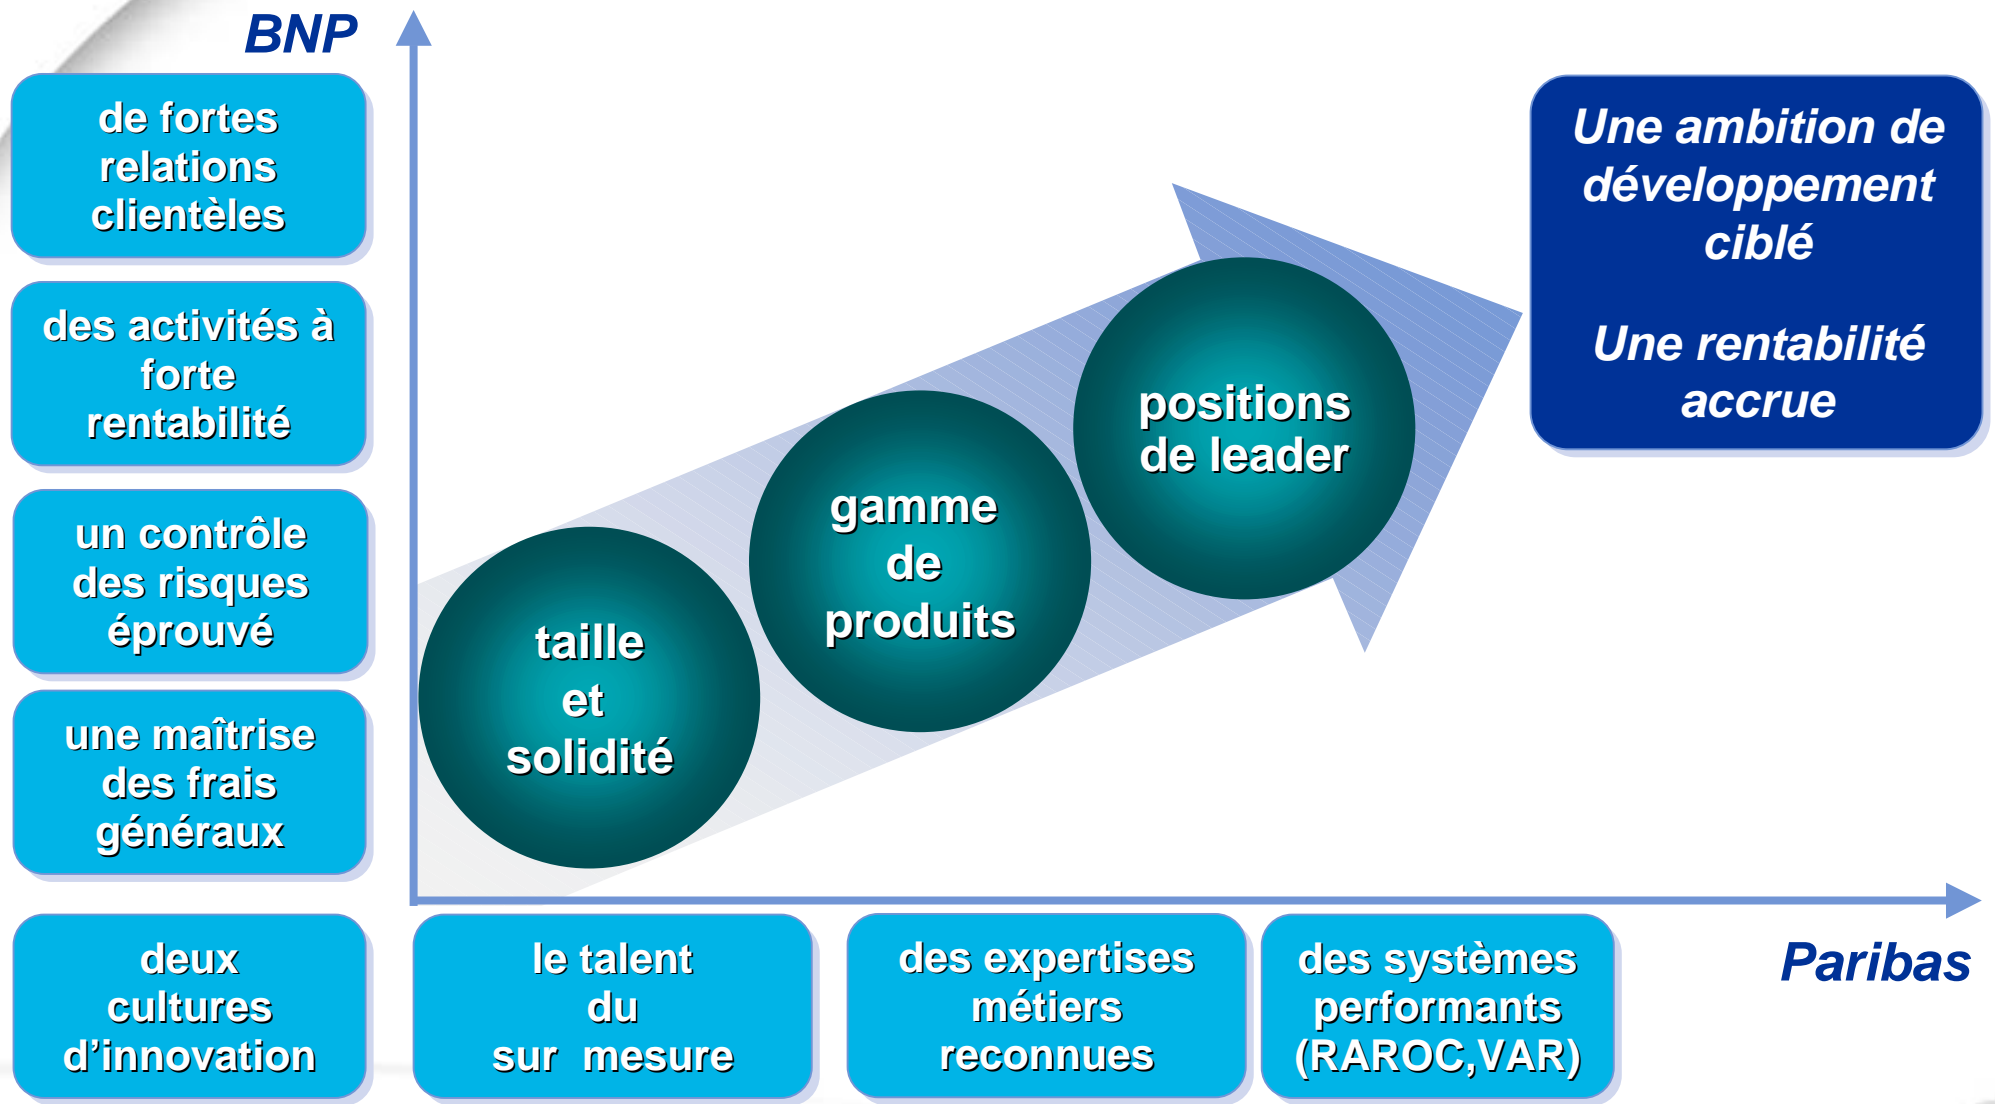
BNP

de fortes relations clientèles

des activités à forte rentabilité

un contrôle des risques éprouvé

une maîtrise des frais généraux

deux cultures d'innovation

taille et solidité

gamme de produits

positions de leader

Une ambition de développement ciblé

Une rentabilité accrue

le talent du sur mesure

des expertises métiers reconnues

des systèmes performants (RAROC,VAR)

Paribas